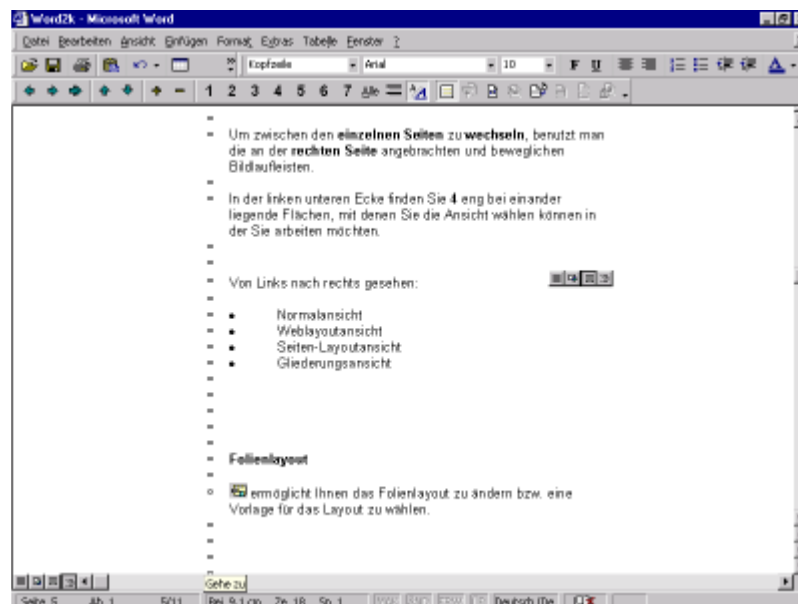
Word2k - Microsoft Word

Datei Bearbeiten Ansicht Einfügen Format Extras Tabelle Fenster ?

Kopfzeile Arial 10 F U

1 2 3 4 5 6 7

Um zwischen den **einzelnen Seiten** zu **wechseln**, benutzt man die an der **rechten Seite** angebrachten und beweglichen Bildlaufleisten.

In der linken unteren Ecke finden Sie **4** eng bei einander liegende Flächen, mit denen Sie die Ansicht wählen können in der Sie arbeiten möchten.

Von Links nach rechts gesehen:

- Normalansicht
- Weblayoutansicht
- Seiten-Layoutansicht
- Gliederungsansicht

**Folienlayout**

ermöglicht Ihnen das Folienlayout zu ändern bzw. eine Vorlage für das Layout zu wählen.

Gehe zu

Seite 5 Ab 1 5/11 Bei 9,1 cm Ze 18 Sp 1 MAK ÄND ERW ÜB Deutsch (De